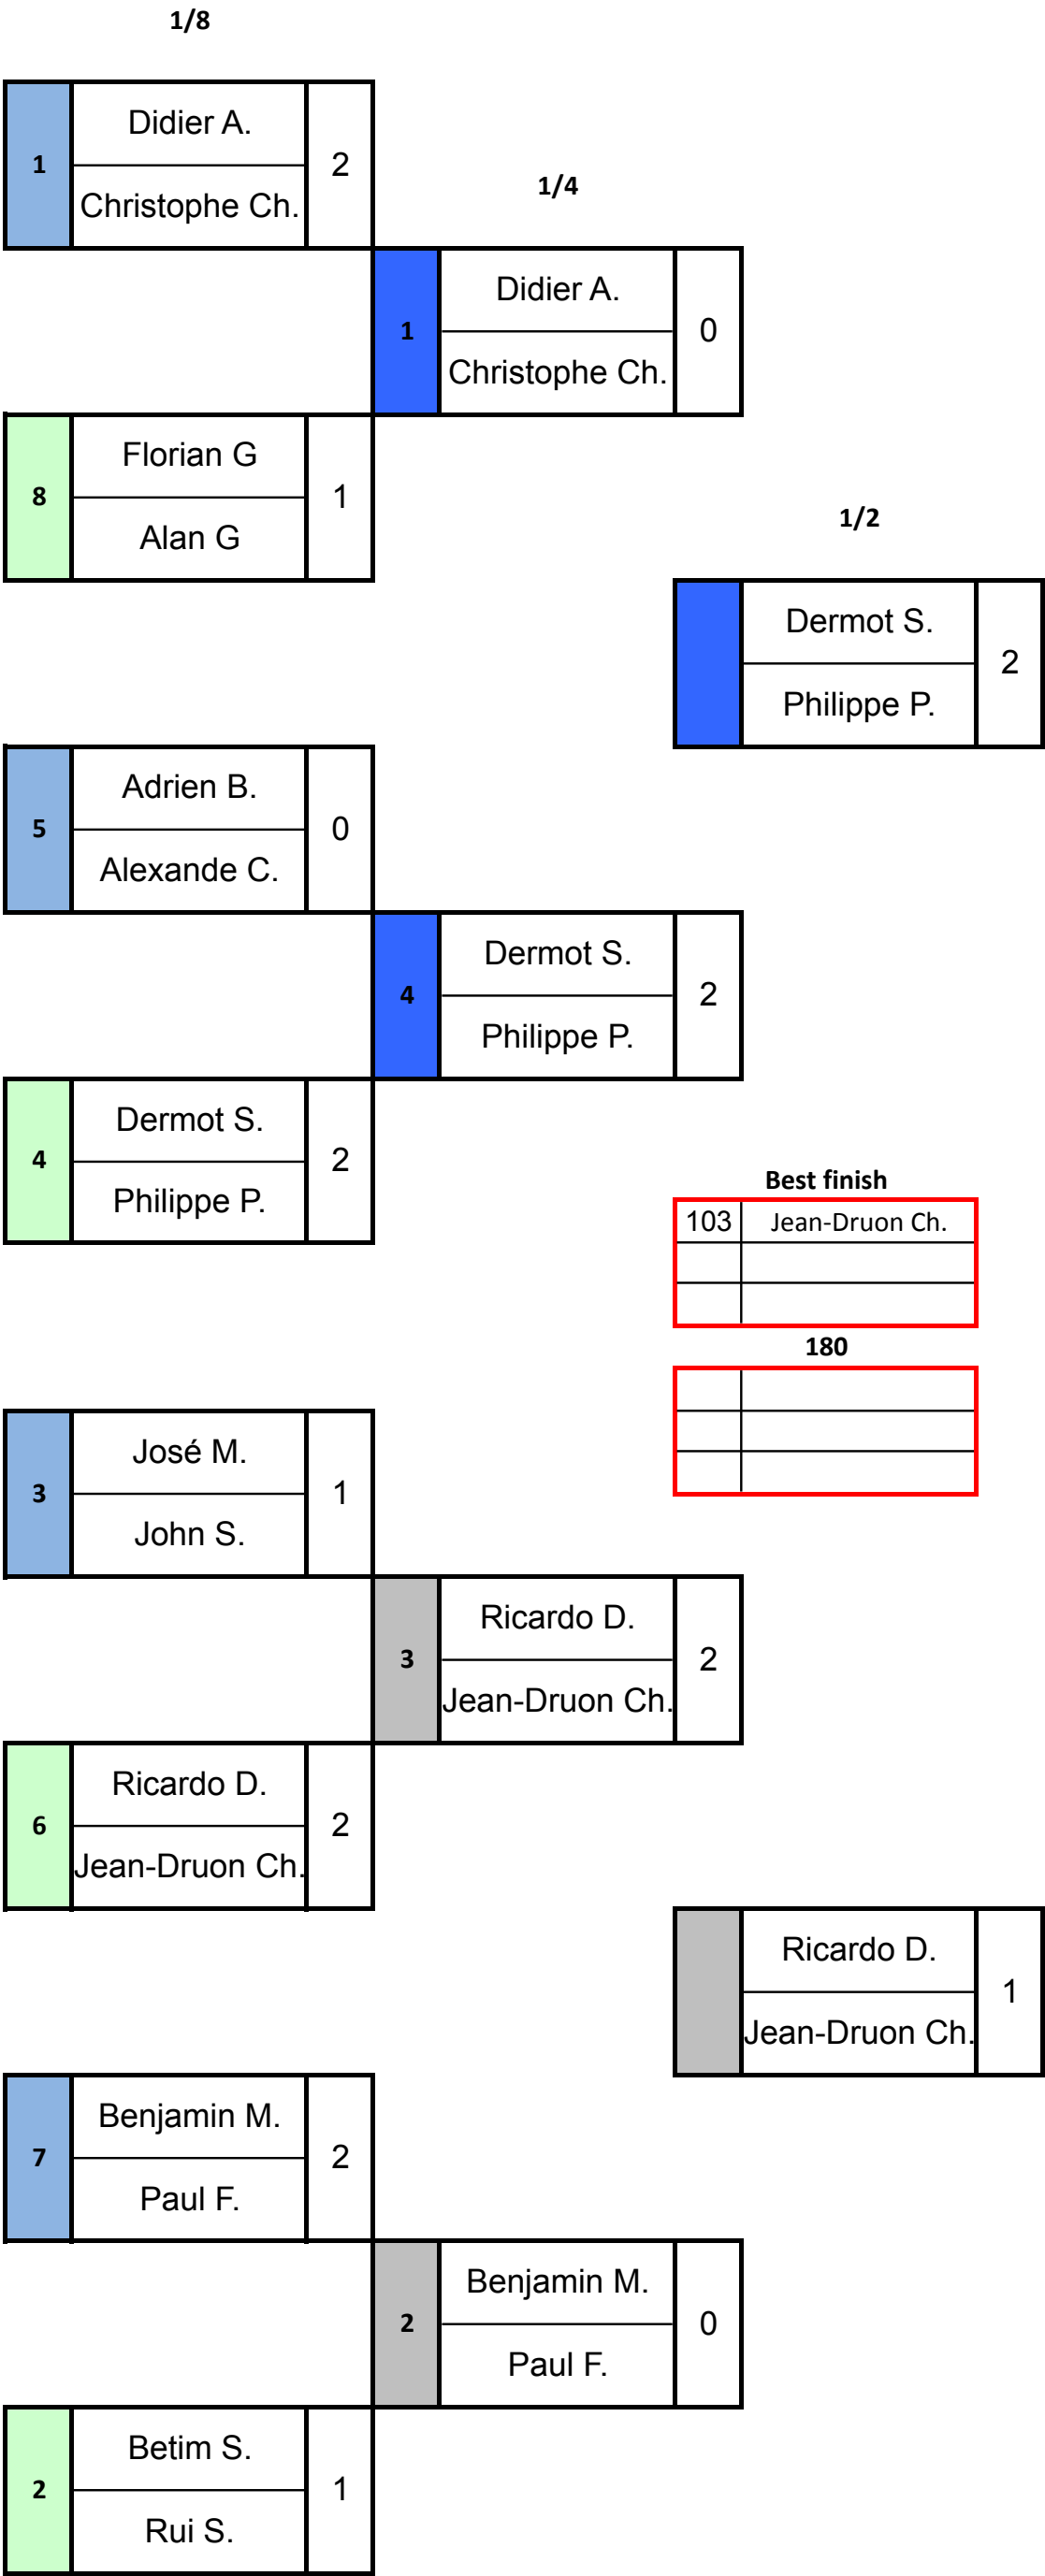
1/8

1
Didier A.
Christophe Ch.
2

1/4

1
Didier A.
Christophe Ch.
0

8
Florian G
Alan G
1

1/2

Dermot S.
Philippe P.
2

5
Adrien B.
Alexande C.
0

4
Dermot S.
Philippe P.
2

4
Dermot S.
Philippe P.
2

Best finish

| 103 | Jean-Druon Ch. |
|---|---|
| | |
| | |

180

| | |
|---|---|
| | |
| | |

3
José M.
John S.
1

3
Ricardo D.
Jean-Druon Ch.
2

6
Ricardo D.
Jean-Druon Ch.
2

Ricardo D.
Jean-Druon Ch.
1

7
Benjamin M.
Paul F.
2

2
Benjamin M.
Paul F.
0

2
Betim S.
Rui S.
1